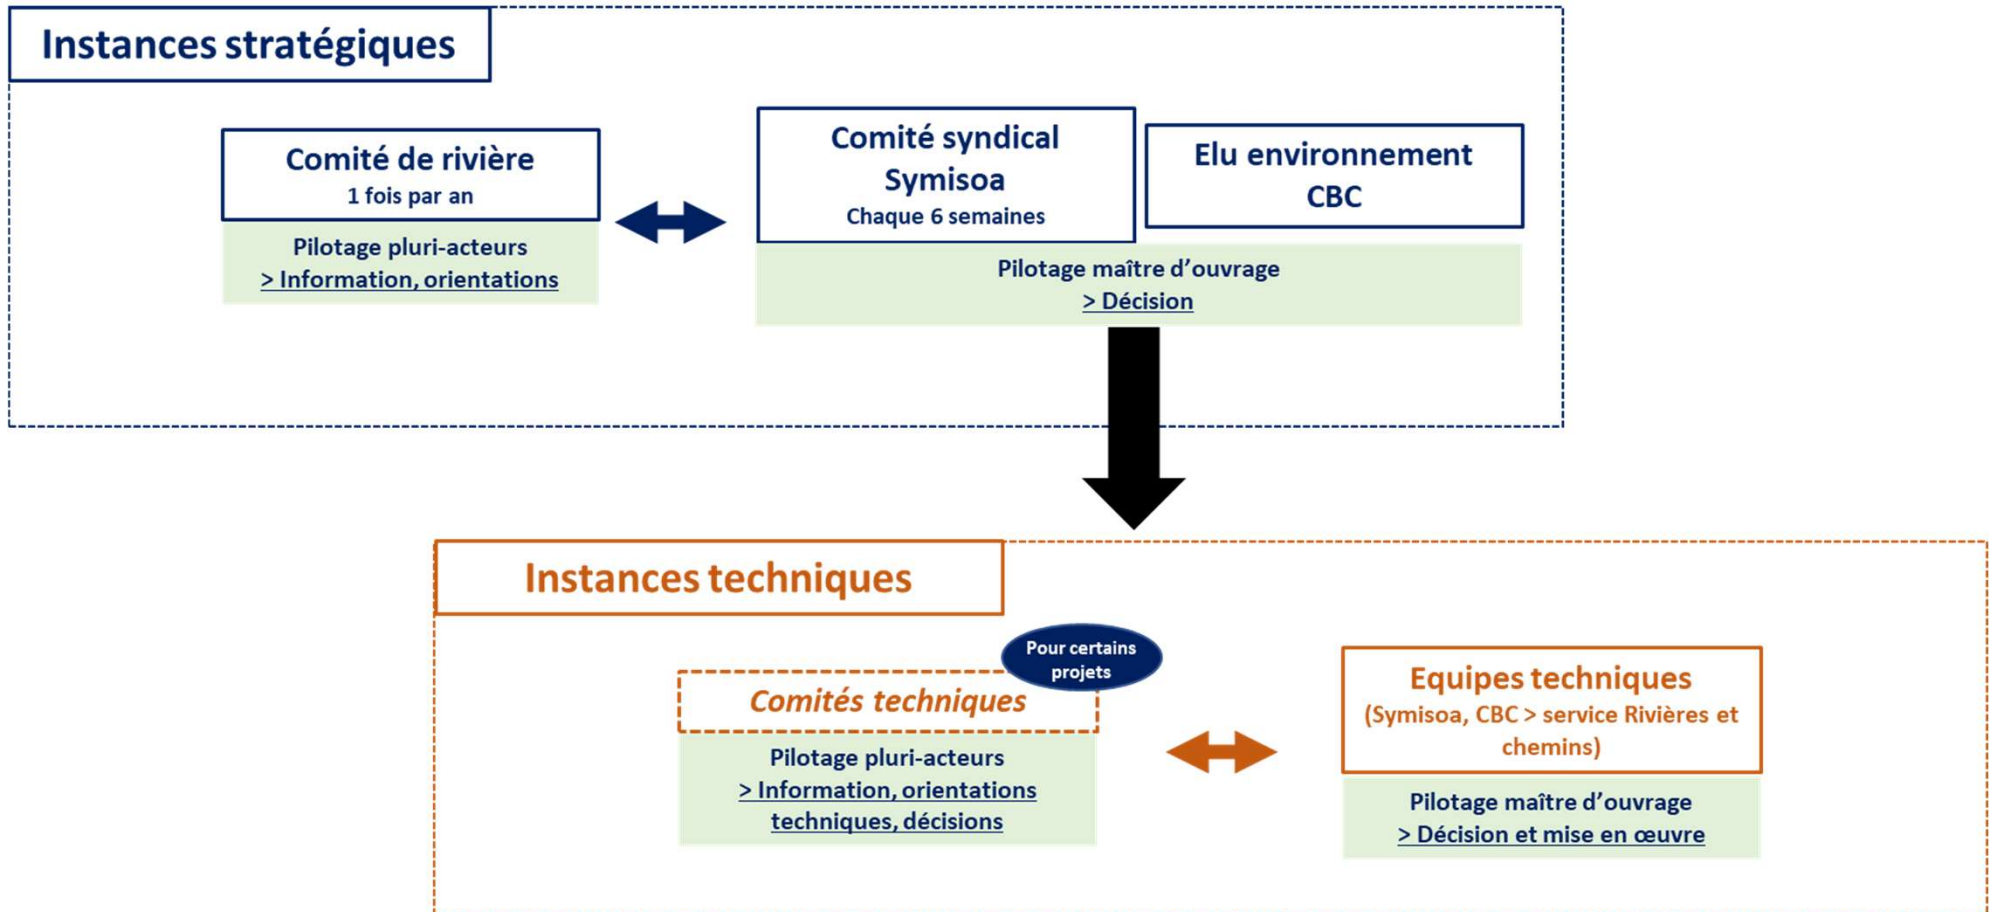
Instances stratégiques

Comité de rivière
1 fois par an

Pilotage pluri-acteurs
> Information, orientations

Comité syndical Symisoa
Chaque 6 semaines

Elu environnement CBC

Pilotage maître d'ouvrage
> Décision

Instances techniques

Pour certains projets

Comités techniques

Pilotage pluri-acteurs
> Information, orientations techniques, décisions

Equipes techniques
(Symisoa, CBC > service Rivières et chemins)

Pilotage maître d'ouvrage
> Décision et mise en œuvre